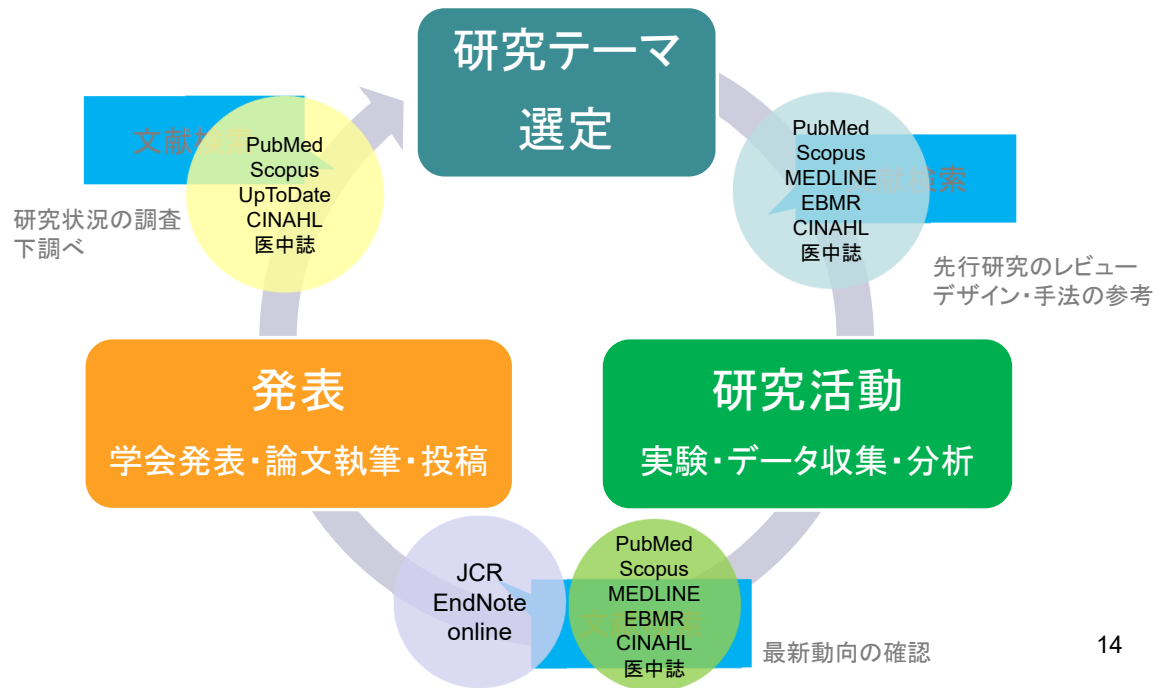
研究テーマ選定

文献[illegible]

PubMed
Scopus
UpToDate
CINAHL
医中誌

研究状況の調査
下調べ

PubMed
Scopus
MEDLINE
EBMR
CINAHL
医中誌

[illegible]検索

先行研究のレビュー
デザイン・手法の参考

発表
学会発表・論文執筆・投稿

研究活動
実験・データ収集・分析

JCR
EndNote
online

PubMed
Scopus
MEDLINE
EBMR
CINAHL
医中誌

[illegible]

最新動向の確認

14